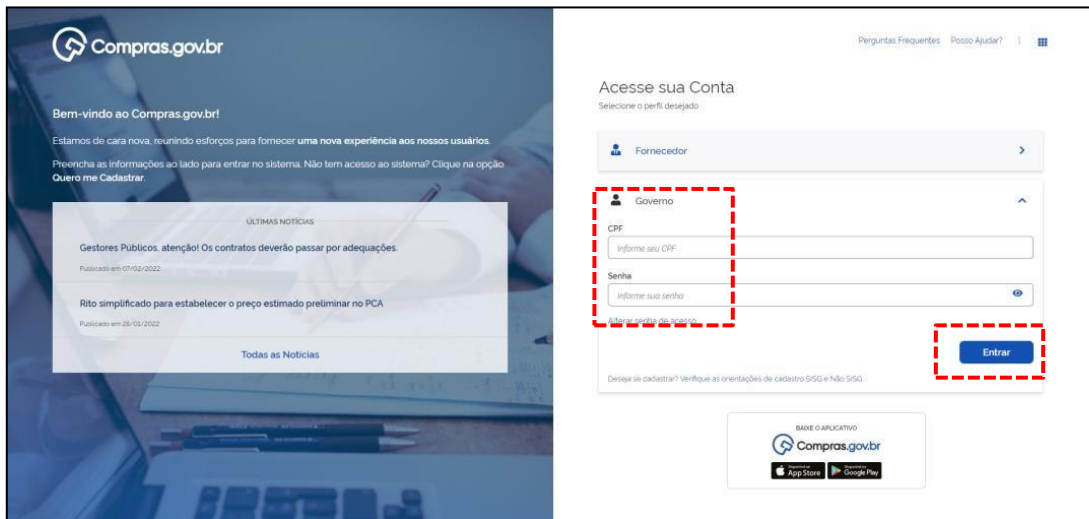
Compras.gov.br

Bem-vindo ao Compras.gov.br!

Estamos de cara nova, reunindo esforços para fornecer uma nova experiência aos nossos usuários.

Preencha as informações ao lado para entrar no sistema. Não tem acesso ao sistema? Clique na opção Quero me Cadastrar.

ÚLTIMAS NOTÍCIAS

Gestores Públicos, atenção! Os contratos deverão passar por adequações.

Publicado em 07/02/2022

Rito simplificado para estabelecer o preço estimado preliminar no PCA

Publicado em 28/01/2022

Todas as Notícias

Perguntas Frequentes Posso Ajudar?

Acesse sua Conta

Selecione o perfil desejado

Fornecedor

Governo

CPF

Informe seu CPF

Senha

Informe sua senha

Alterar senha de acesso

Entrar

Deseja se cadastrar? Verifique as orientações de cadastro SISG e Não SISG

BAIXE O APLICATIVO

Compras.gov.br

App Store

Google Play